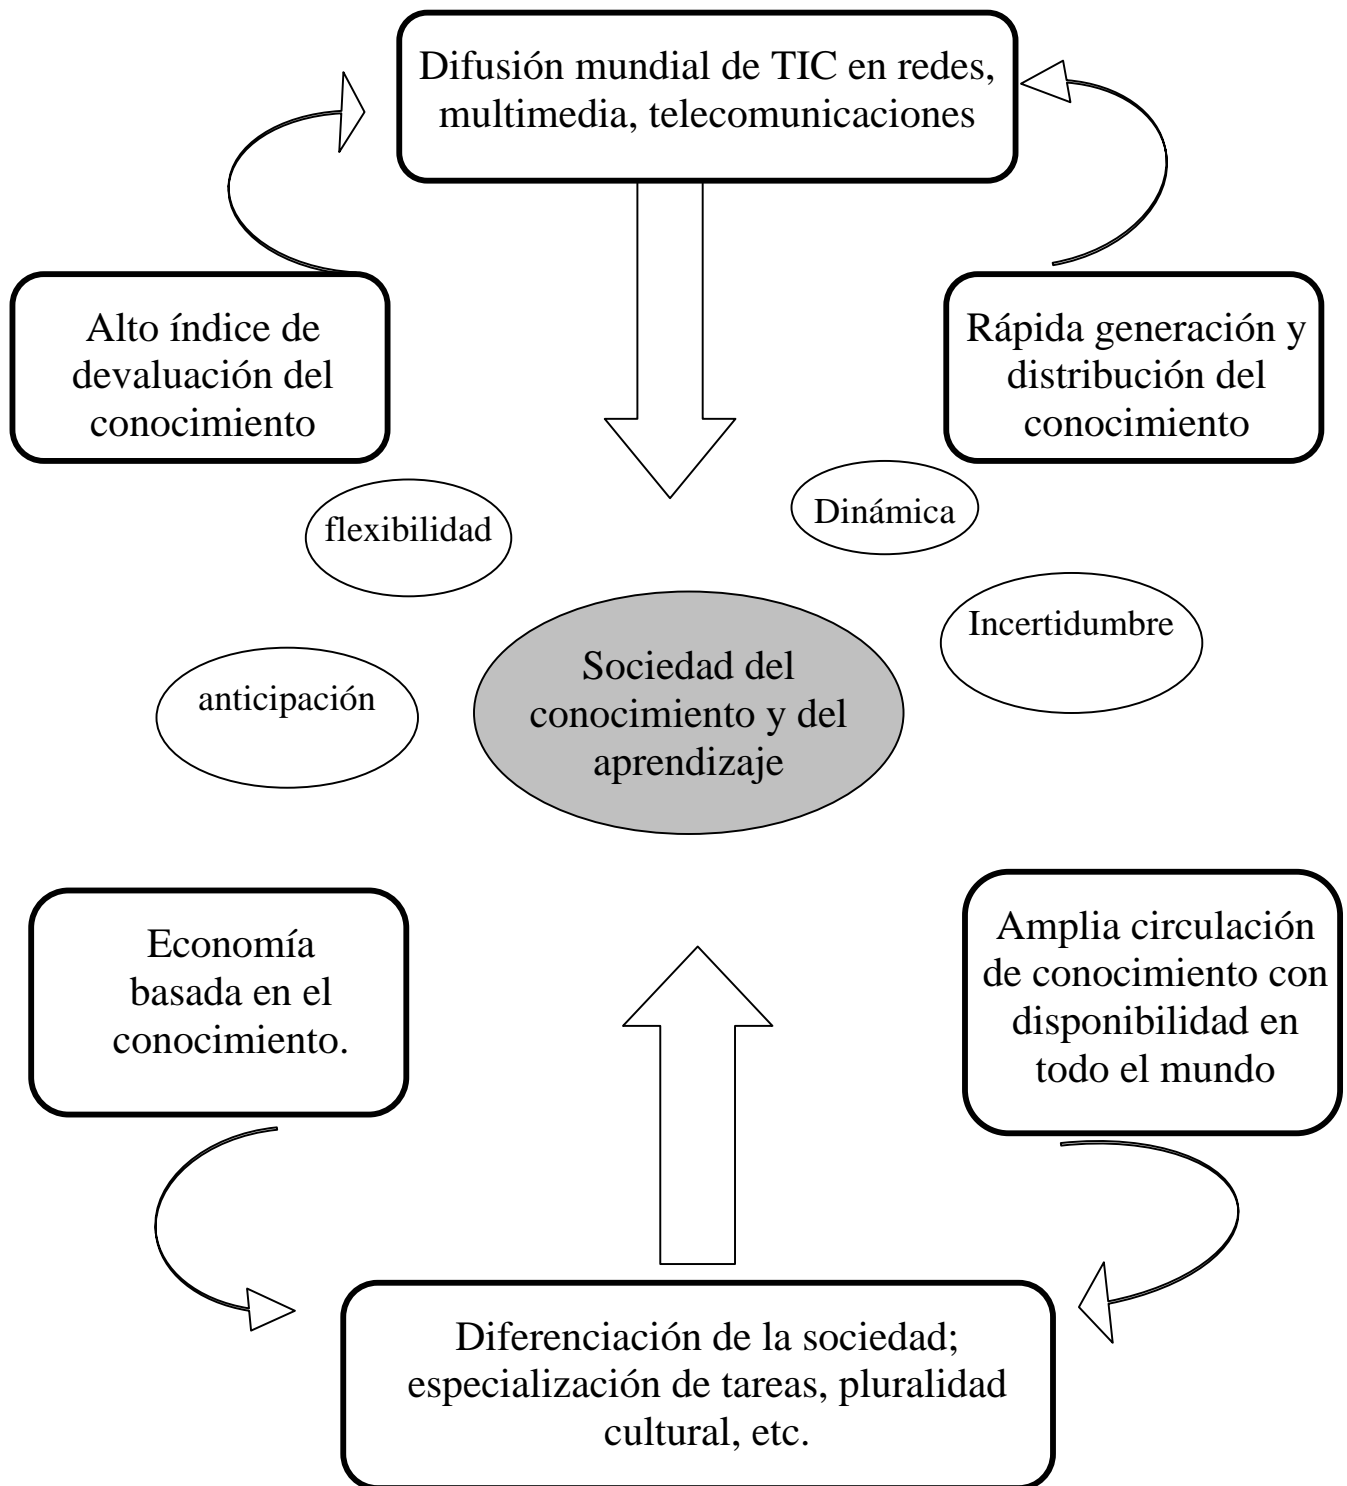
Difusión mundial de TIC en redes, multimedia, telecomunicaciones

Alto índice de devaluación del conocimiento

Rápida generación y distribución del conocimiento

flexibilidad

Dinámica

Incertidumbre

anticipación

Sociedad del conocimiento y del aprendizaje

Economía basada en el conocimiento.

Amplia circulación de conocimiento con disponibilidad en todo el mundo

Diferenciación de la sociedad; especialización de tareas, pluralidad cultural, etc.